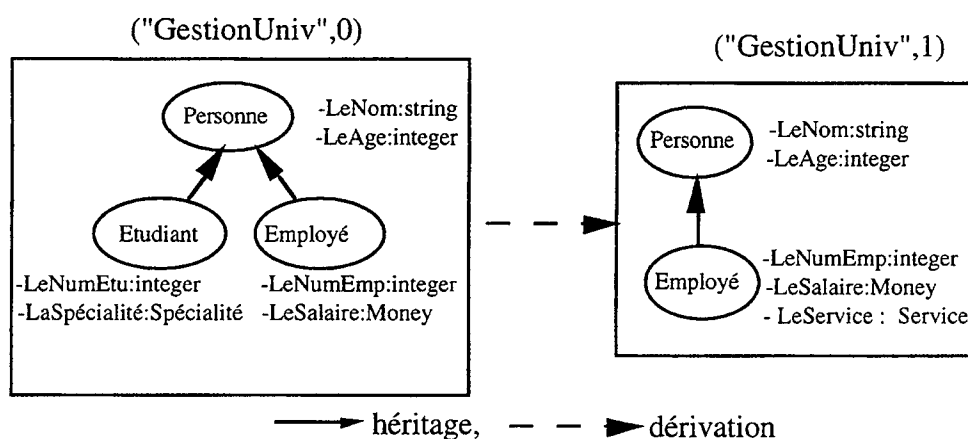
("GestionUniv",0)

Personne
-LeNom:string
-LeAge:integer

Etudiant
Employé

-LeNumEtu:integer
-LaSpécialité:Spécialité

-LeNumEmp:integer
-LeSalaire:Money

("GestionUniv",1)

Personne
-LeNom:string
-LeAge:integer

Employé
-LeNumEmp:integer
-LeSalaire:Money
- LeService : Service

héritage, dérivation